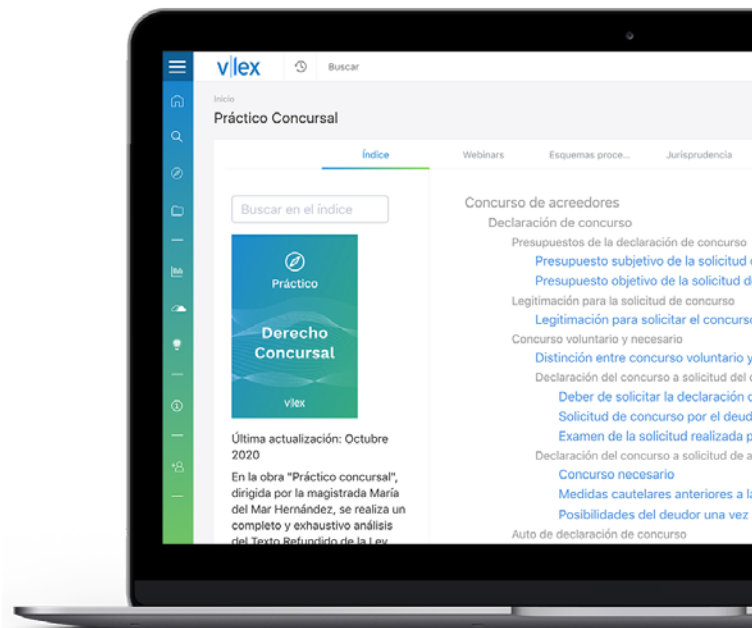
vlex

Buscar

Inicio

Práctico Concursal

Índice | Webinars | Esquemas proce... | Jurisprudencia

Buscar en el índice

Práctico

Derecho Concursal

vlex

Última actualización: Octubre 2020

En la obra "Práctico concursal", dirigida por la magistrada María del Mar Hernández, se realiza un completo y exhaustivo análisis del Texto Refundido de la Ley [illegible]

Concurso de acreedores
Declaración de concurso
Presupuestos de la declaración de concurso
Presupuesto subjetivo de la solicitud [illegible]
Presupuesto objetivo de la solicitud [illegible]
Legitimación para la solicitud de concurso
Legitimación para solicitar el concurso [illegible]
Concurso voluntario y necesario
Distinción entre concurso voluntario y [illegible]
Declaración del concurso a solicitud del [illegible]
Deber de solicitar la declaración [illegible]
Solicitud de concurso por el deud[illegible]
Examen de la solicitud realizada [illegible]
Declaración del concurso a solicitud de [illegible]
Concurso necesario
Medidas cautelares anteriores a l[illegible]
Posibilidades del deudor una vez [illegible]
Auto de declaración de concurso